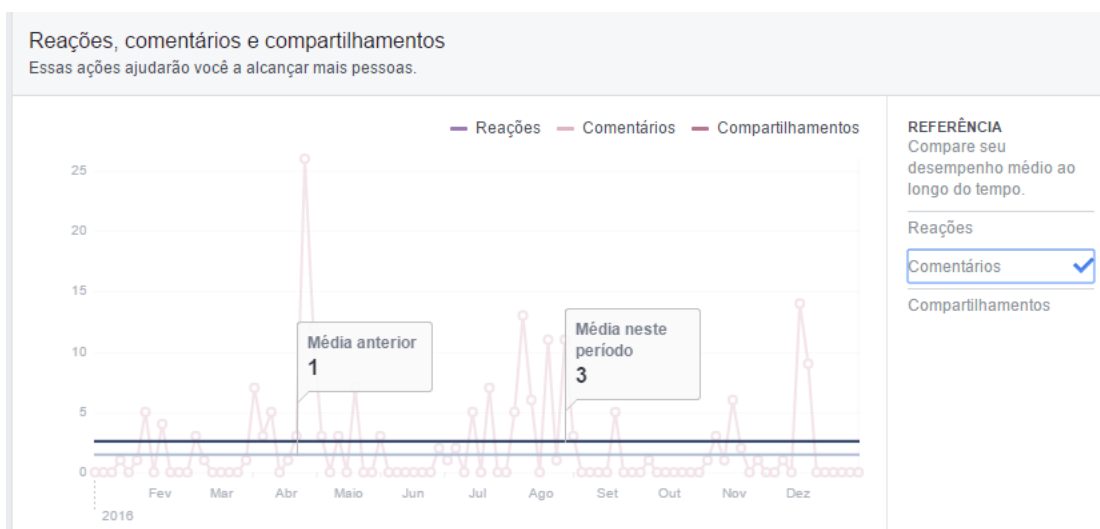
Reações, comentários e compartilhamentos
Essas ações ajudarão você a alcançar mais pessoas.

Reações
Comentários
Compartilhamentos

25
20
15
10
5
0

Média anterior
1

Média neste período
3

Fev Mar Abr Maio Jun Jul Ago Set Out Nov Dez
2016

REFERÊNCIA
Compare seu desempenho médio ao longo do tempo.

Reações
Comentários
Compartilhamentos